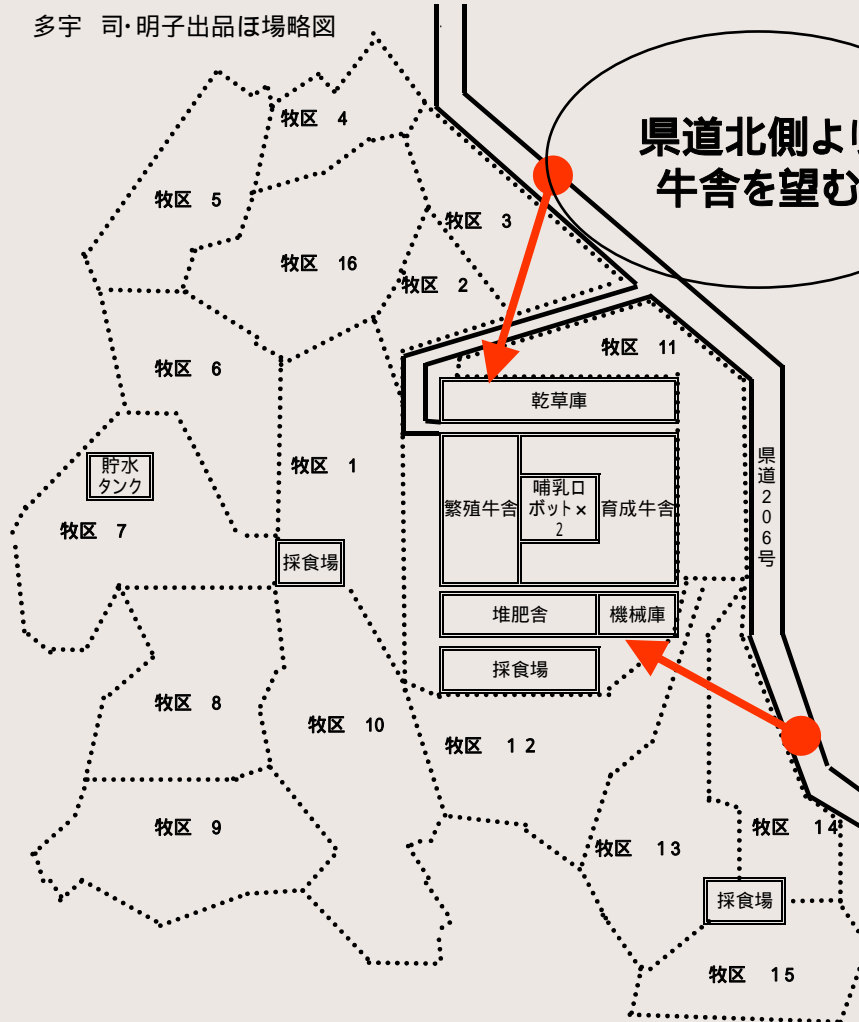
多宇 司･明子出品ほ場略図

県道北側よ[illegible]
牛舎を望む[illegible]

牧区 4
牧区 5
牧区 3
牧区 16
牧区 2
牧区 6
牧区 11
乾草庫
牧区 1
貯水タンク
牧区 7
繁殖牛舎
哺乳ロボット×2
育成牛舎
県道206号
採食場
堆肥舎
機械庫
採食場
牧区 8
牧区 10
牧区 12
牧区 9
牧区 13
牧区 14
採食場
牧区 15